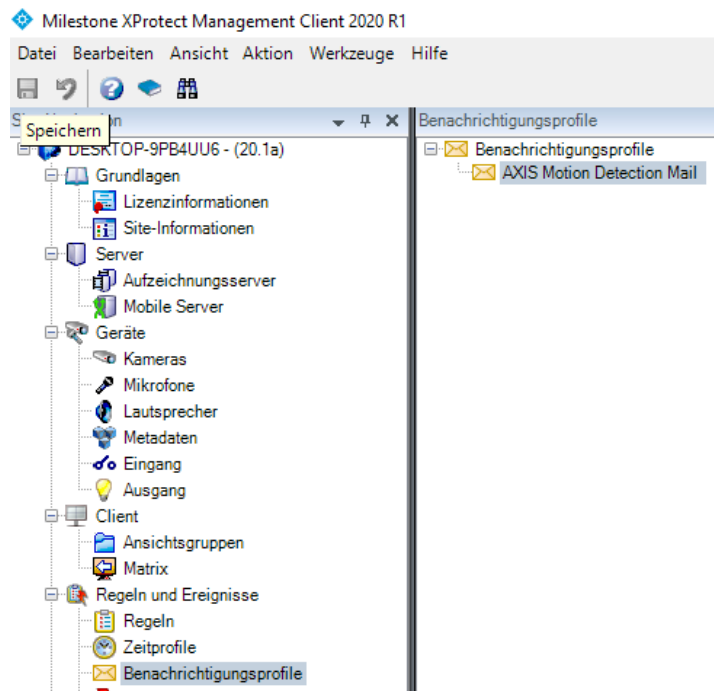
Milestone XProtect Management Client 2020 R1

Datei Bearbeiten Ansicht Aktion Werkzeuge Hilfe

S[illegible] Speichern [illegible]

DESKTOP-9PB4UU6 - (20.1a)
Grundlagen
Lizenzinformationen
Site-Informationen
Server
Aufzeichnungsserver
Mobile Server
Geräte
Kameras
Mikrofone
Lautsprecher
Metadaten
Eingang
Ausgang
Client
Ansichtsgruppen
Matrix
Regeln und Ereignisse
Regeln
Zeitprofile
Benachrichtigungsprofile

Benachrichtigungsprofile
Benachrichtigungsprofile
AXIS Motion Detection Mail